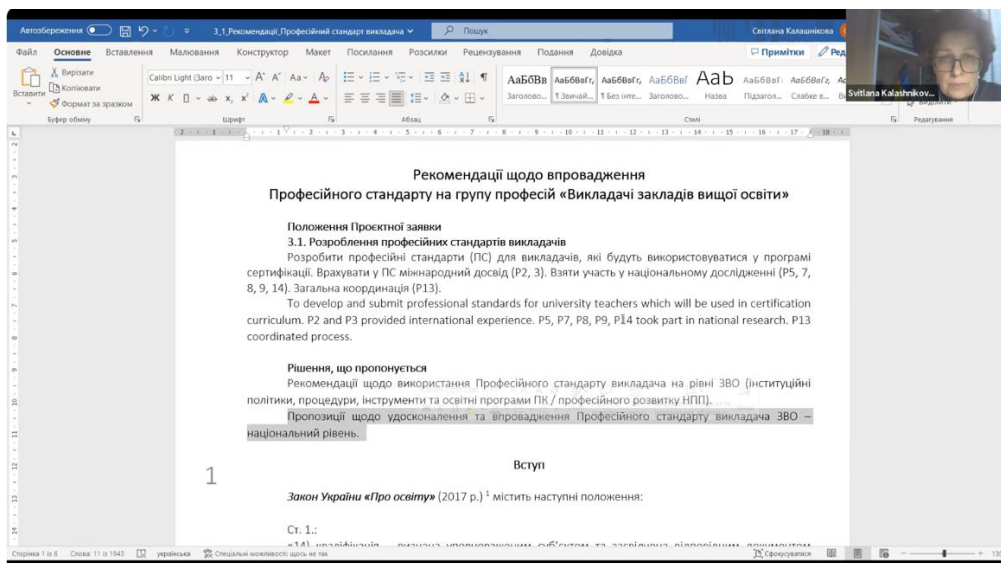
Автозбереження 3_1_Рекомендації_Професійний стандарт викладача Пошук Світлана Калашникова

Файл Основне Вставлення Малювання Конструктор Макет Посилання Розсилки Рецензування Подання Довідка Примітки Ред

Вирізати Копіювати Вставити Формат за зразком Буфер обміну Calibri Light (Заго 11 Шрифт Абзац АаБбВв Заголово... АаБбВвГг, ¶ Звичай... АаБбВвГг, ¶ Без інте... АаБбВвГ Заголово... АаБ Назва АаБбВвГ Підзагол... АаБбВвГг, Слабке в... Стилі Редагування

Svitlana Kalashnikov...

Рекомендації щодо впровадження
Професійного стандарту на групу професій «Викладачі закладів вищої освіти»

Положення Проектної заявки
3.1. Розроблення професійних стандартів викладачів

Розробити професійні стандарти (ПС) для викладачів, які будуть використовуватися у програмі сертифікації. Врахувати у ПС міжнародний досвід (Р2, 3). Взяти участь у національному дослідженні (Р5, 7, 8, 9, 14). Загальна координація (Р13).

To develop and submit professional standards for university teachers which will be used in certification curriculum. P2 and P3 provided international experience. P5, P7, P8, P9, P14 took part in national research. P13 coordinated process.

Рішення, що пропонується

Рекомендації щодо використання Професійного стандарту викладача на рівні ЗВО (інституційні політики, процедури, інструменти та освітні програми ПК / професійного розвитку НПП).

Пропозиції щодо удосконалення та впровадження Професійного стандарту викладача ЗВО – національний рівень.

1

Вступ

Закон України «Про освіту» (2017 р.) $^1$ містить наступні положення:

Ст. 1.:

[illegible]

Сторінка 1 із 6 Слова: 11 із 1943 українська Спеціальні можливості: щось не так Сфокусуватися